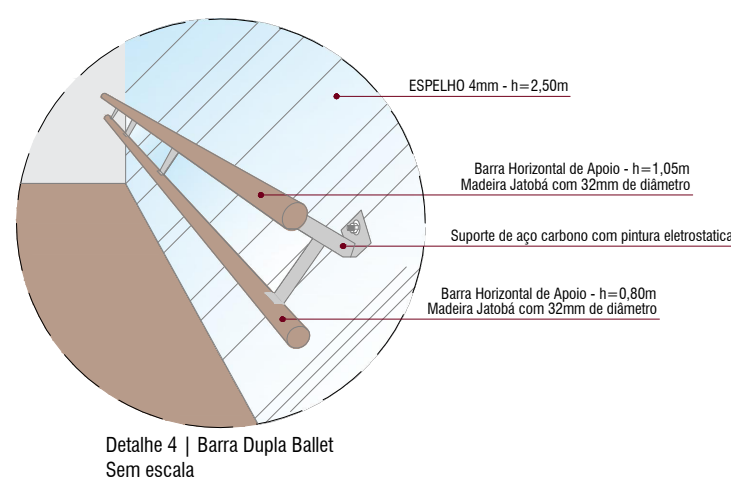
ESPELHO 4mm - h=2,50m

Barra Horizontal de Apoio - h=1,05m
Madeira Jatobá com 32mm de diâmetro

Suporte de aço carbono com pintura eletrostatica

Barra Horizontal de Apoio - h=0,80m
Madeira Jatobá com 32mm de diâmetro

Detalhe 4 | Barra Dupla Ballet
Sem escala